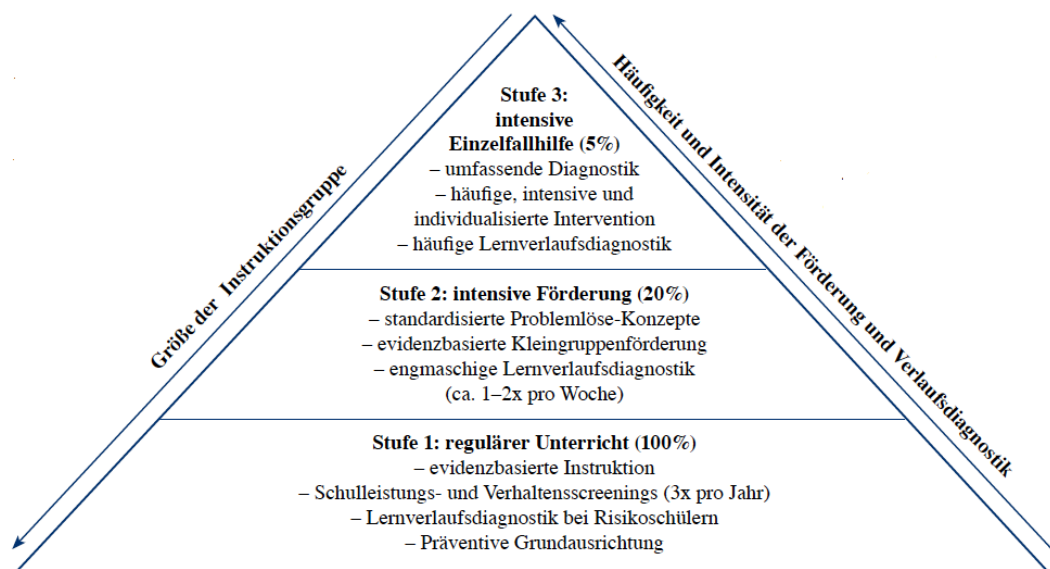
Größe der Instruktionsgruppe

Häufigkeit und Intensität der Förderung und Verlaufsdiagnostik

Stufe 3: intensive Einzelfallhilfe (5%)
– umfassende Diagnostik
– häufige, intensive und individualisierte Intervention
– häufige Lernverlaufsdiagnostik

Stufe 2: intensive Förderung (20%)
– standardisierte Problemlöse-Konzepte
– evidenzbasierte Kleingruppenförderung
– engmaschige Lernverlaufsdiagnostik (ca. 1–2x pro Woche)

Stufe 1: regulärer Unterricht (100%)
– evidenzbasierte Instruktion
– Schulleistungs- und Verhaltensscreenings (3x pro Jahr)
– Lernverlaufsdiagnostik bei Risikoschülern
– Präventive Grundausrichtung